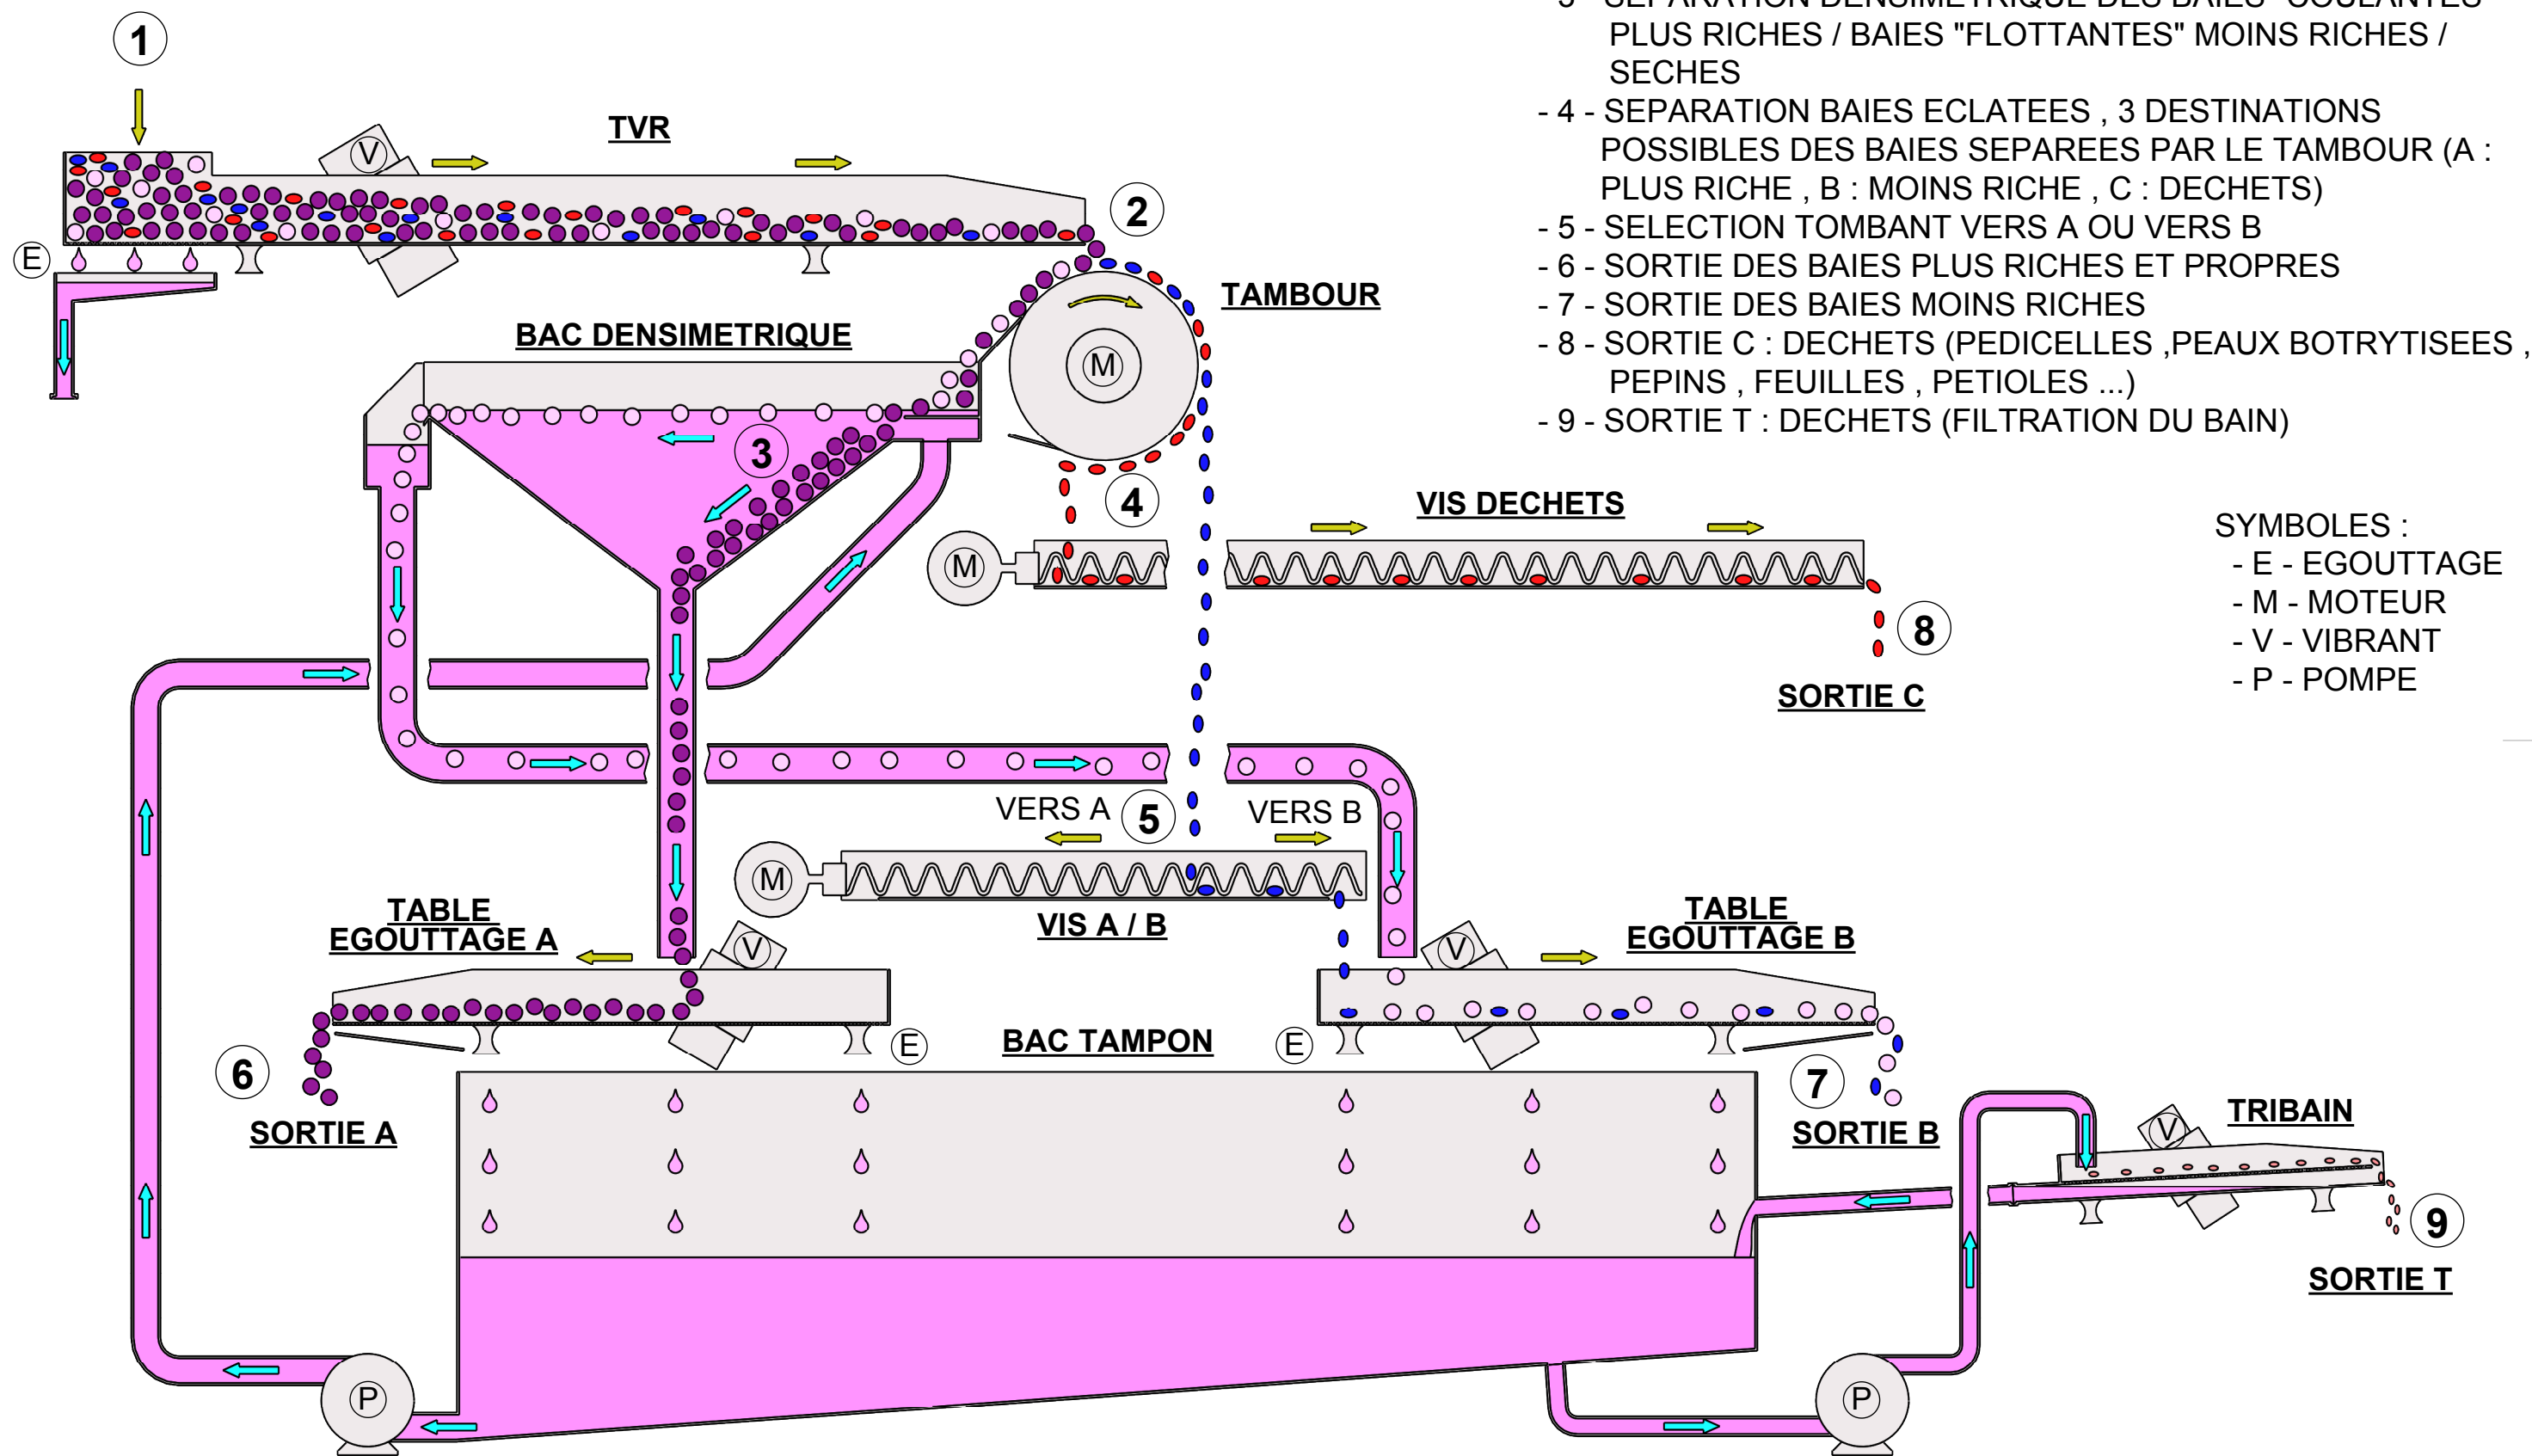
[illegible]
PLUS RICHES / BAIES "FLOTTANTES" MOINS RICHES / SECHES
- 4 - SEPARATION BAIES ECLATEES , 3 DESTINATIONS POSSIBLES DES BAIES SEPAREES PAR LE TAMBOUR (A : PLUS RICHE , B : MOINS RICHE , C : DECHETS)
- 5 - SELECTION TOMBANT VERS A OU VERS B
- 6 - SORTIE DES BAIES PLUS RICHES ET PROPRES
- 7 - SORTIE DES BAIES MOINS RICHES
- 8 - SORTIE C : DECHETS (PEDICELLES ,PEAUX BOTRYTISEES , PEPINS , FEUILLES , PETIOLES ...)
- 9 - SORTIE T : DECHETS (FILTRATION DU BAIN)

SYMBOLES :
- E - EGOUTTAGE
- M - MOTEUR
- V - VIBRANT
- P - POMPE

1
TVR
V
E
2
TAMBOUR
M
BAC DENSIMETRIQUE
3
4
M
VIS DECHETS
8
SORTIE C
VERS A
5
VERS B
M
VIS A / B
TABLE EGOUTTAGE A
V
TABLE EGOUTTAGE B
V
E
BAC TAMPON
E
6
SORTIE A
7
SORTIE B
TRIBAIN
V
9
SORTIE T
P
P